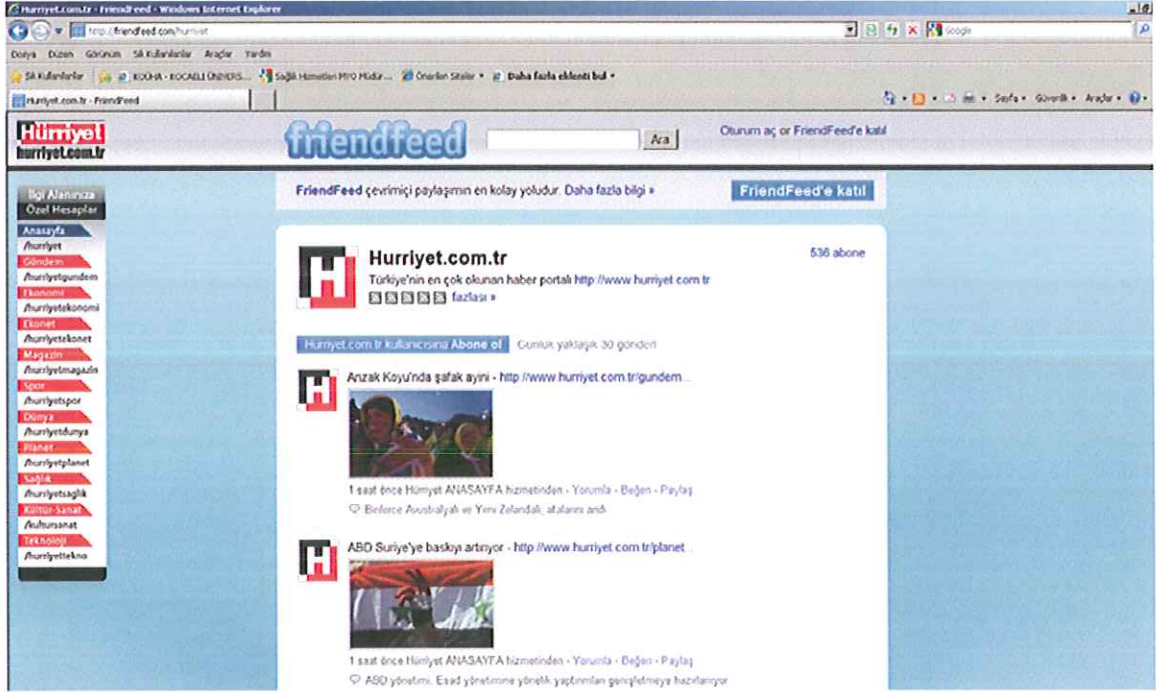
Hurriyet.com.tr - FriendFeed - Windows Internet Explorer

http://friendfeed.com/hurriyet

Google

Dosya Düzen Görünüm Sık Kullanılanlar Araçlar Yardım

Sık Kullanılanlar KOHA - KOCAELİ ÜNİVERS... Sağlık Hizmetleri MYO Müdür... Önerilen Siteler Daha fazla eklenti bul

Hurriyet.com.tr - FriendFeed

Sayfa Güvenlik Araçlar

Hürriyet
hurriyet.com.tr

friendfeed

Ara

Oturum aç or FriendFeed'e katıl

İlgi Alanınıza Özel Hesaplar

Anasayfa
/hurriyet
Gündem
/hurriyetgundem
Ekonomi
/hurriyetekonomi
Ekonet
/hurriyetekonet
Magazin
/hurriyetmagazin
Spor
/hurriyetspor
Dünya
/hurriyetdunya
Planet
/hurriyetplanet
Sağlık
/hurriyetsaglik
Kültür-Sanat
/kultursanat
Teknoloji
/hurriyettekno

FriendFeed çevrimiçi paylaşımın en kolay yoludur. Daha fazla bilgi »

FriendFeed'e katıl

Hurriyet.com.tr

Türkiye'nin en çok okunan haber portalı http://www.hurriyet.com.tr

fazlası »

536 abone

Hurriyet.com.tr kullanıcısına Abone ol Günlük yaklaşık 30 gönderi

Anzak Koyu'nda şafak ayini - http://www.hurriyet.com.tr/gundem...

1 saat önce Hürriyet ANASAYFA hizmetinden - Yorumla - Beğen - Paylaş

Binlerce Avustralyalı ve Yeni Zelandalı, atalarını andı

ABD Suriye'ye baskıyı artırıyor - http://www.hurriyet.com.tr/planet...

1 saat önce Hürriyet ANASAYFA hizmetinden - Yorumla - Beğen - Paylaş

ABD yönetimi, Esad yönetimine yönelik yaptırımları genişletmeye hazırlanıyor